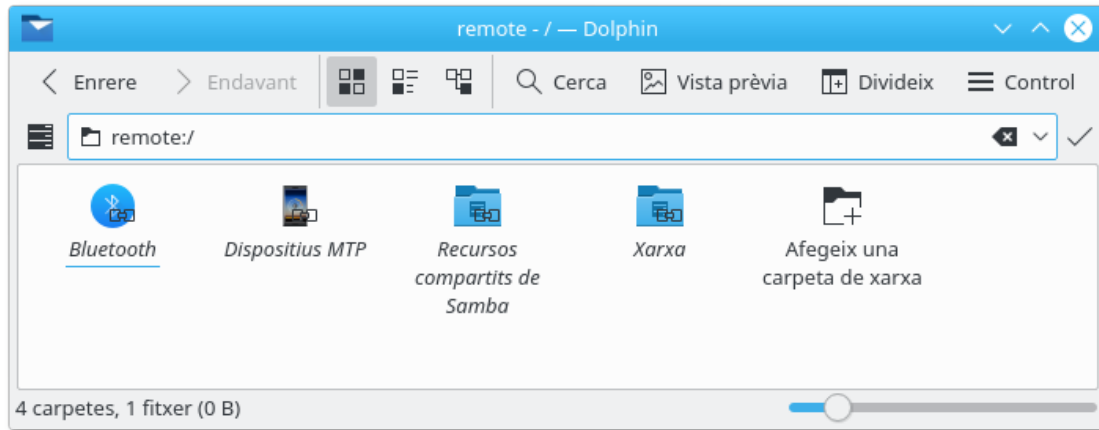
remote - / — Dolphin

Enrere
Endavant
Cerca
Vista prèvia
Divideix
Control

remote:/

Bluetooth
Dispositius MTP
Recursos compartits de Samba
Xarxa
Afegeix una carpeta de xarxa

4 carpetes, 1 fitxer (0 B)